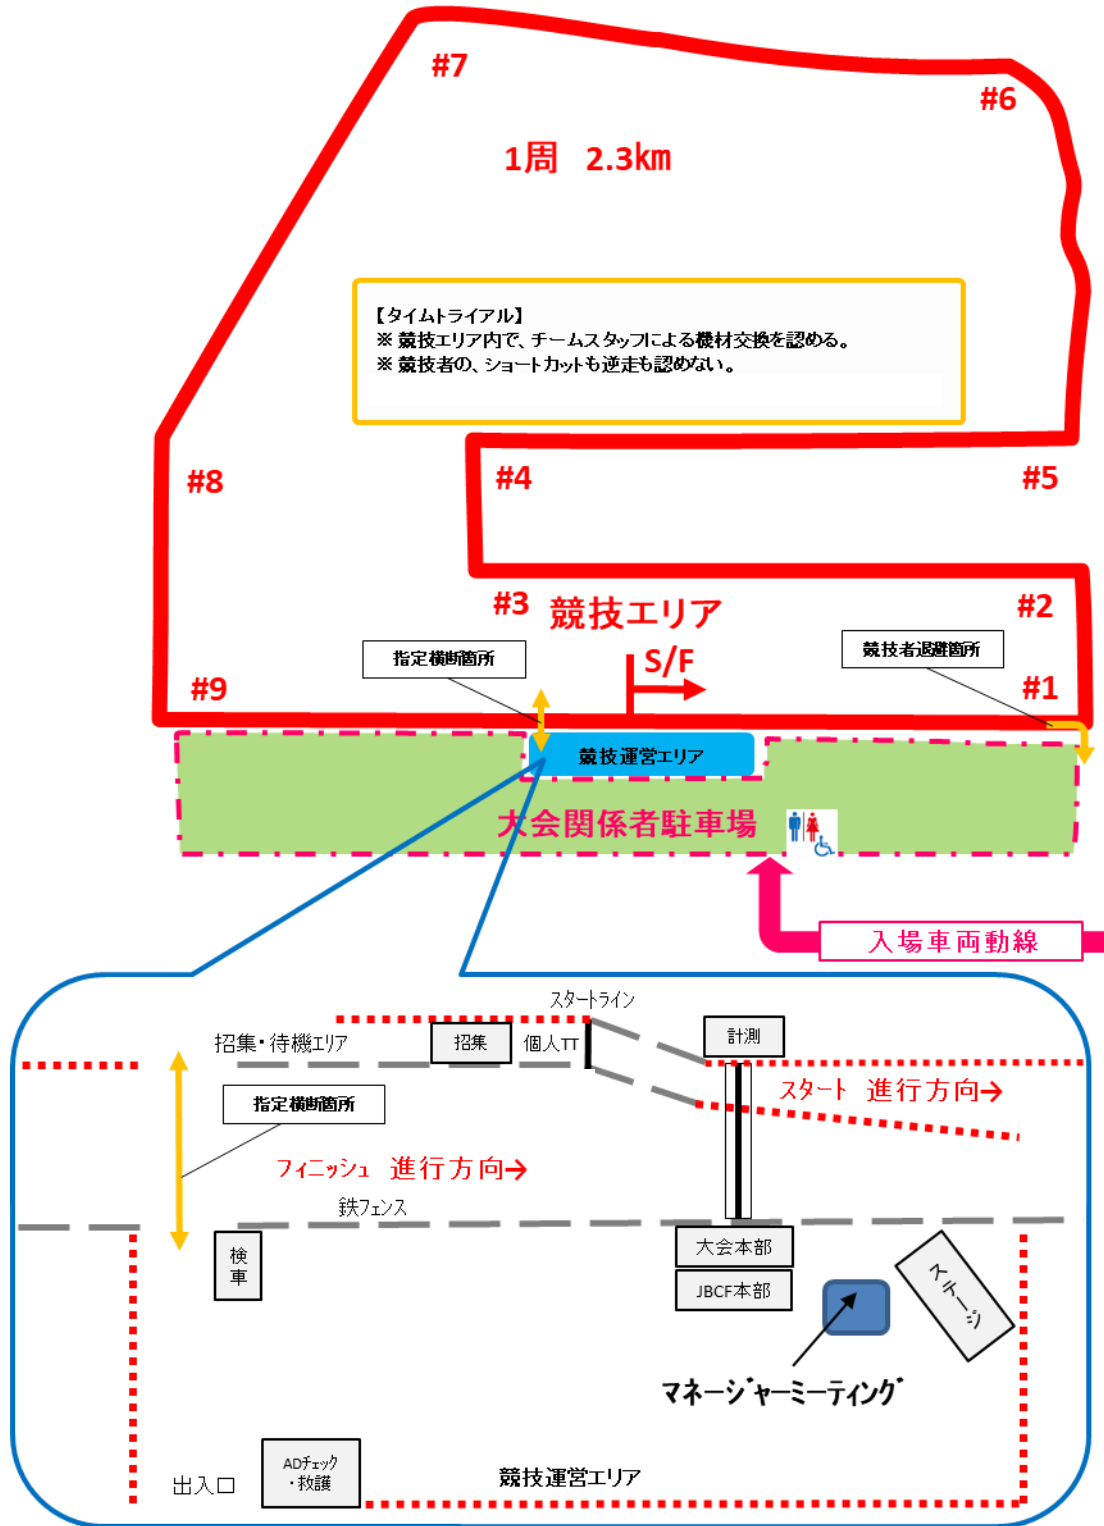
#7

#6

1周　2.3km

【タイムトライアル】
※ 競技エリア内で、チームスタッフによる機材交換を認める。
※ 競技者の、ショートカットも逆走も認めない。

#8

#4

#5

#3　競技エリア

#2

指定横断箇所

S/F

競技者退避箇所

#9

#1

競技運営エリア

大会関係者駐車場

入場車両動線

スタートライン

招集・待機エリア

招集

個人TT

計測

指定横断箇所

スタート　進行方向→

フィニッシュ　進行方向→

鉄フェンス

検車

大会本部

JBCF本部

ステージ

マネージャーミーティング

ADチェック・救護

出入口

競技運営エリア